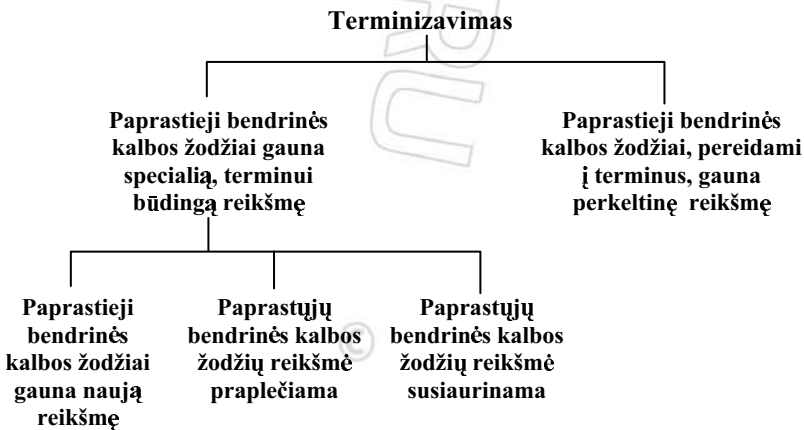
Terminizavimas

Paprastieji bendrinės kalbos žodžiai gauna specialią, terminui būdingą reikšmę

Paprastieji bendrinės kalbos žodžiai, pereidami į terminus, gauna perkeltinę reikšmę

Paprastieji bendrinės kalbos žodžiai gauna naują reikšmę

Paprastųjų bendrinės kalbos žodžių reikšmė praplečiama

Paprastųjų bendrinės kalbos žodžių reikšmė susiaurinama